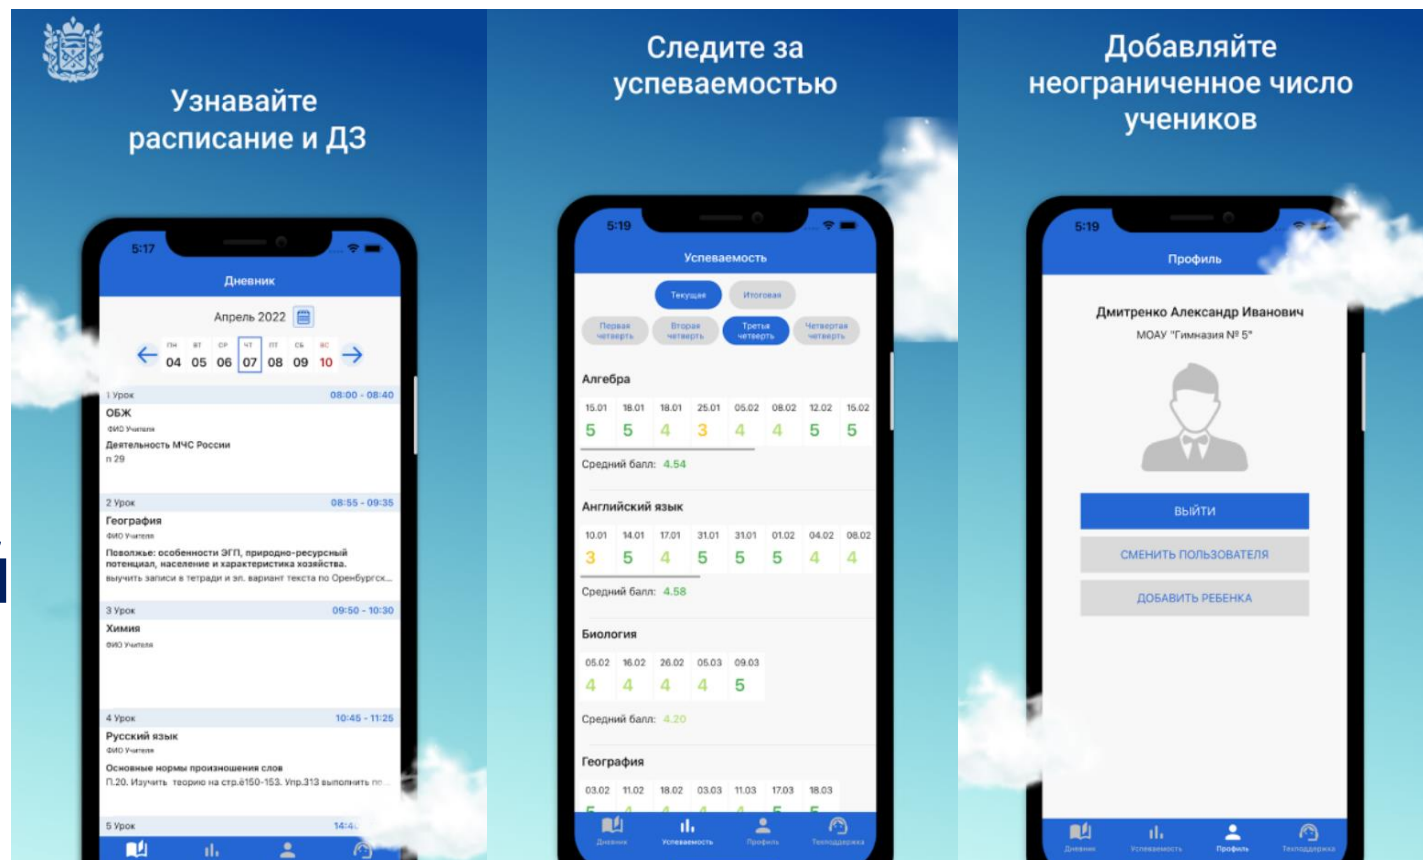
Узнавайте расписание и ДЗ

5:17

Дневник

Апрель 2022

| пн | вт | ср | чт | пт | сб | вс |
|---|---|---|---|---|---|---|
| 04 | 05 | 06 | 07 | 08 | 09 | 10 |

1 Урок 08:00 - 08:40
ОБЖ
ФИО Учителя
Деятельность МЧС России
п 29

2 Урок 08:55 - 09:35
География
ФИО Учителя
Поволжье: особенности ЭГП, природно-ресурсный потенциал, население и характеристика хозяйства.
выучить записи в тетради и эл. вариант текста по Оренбургск...

3 Урок 09:50 - 10:30
Химия
ФИО Учителя

4 Урок 10:45 - 11:25
Русский язык
ФИО Учителя
Основные нормы произношения слов
П.20. Изучить теорию на стр.ё150-153. Упр.313 выполнить по...

5 Урок 14:4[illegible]

Следите за успеваемостью

5:19

Успеваемость

Текущая Итоговая

Первая четверть Вторая четверть Третья четверть Четвертая четверть

Алгебра

| 15.01 | 18.01 | 18.01 | 25.01 | 05.02 | 08.02 | 12.02 | 15.02 |
|---|---|---|---|---|---|---|---|
| 5 | 5 | 4 | 3 | 4 | 4 | 5 | 5 |

Средний балл: 4.54

Английский язык

| 10.01 | 14.01 | 17.01 | 31.01 | 31.01 | 01.02 | 04.02 | 08.02 |
|---|---|---|---|---|---|---|---|
| 3 | 5 | 4 | 5 | 5 | 5 | 4 | 4 |

Средний балл: 4.58

Биология

| 05.02 | 16.02 | 26.02 | 05.03 | 09.03 |
|---|---|---|---|---|
| 4 | 4 | 4 | 4 | 5 |

Средний балл: 4.20

География

| 03.02 | 11.02 | 18.02 | 03.03 | 11.03 | 17.03 | 18.03 |
|---|---|---|---|---|---|---|

Дневник Успеваемость Профиль Техподдержка

Добавляйте неограниченное число учеников

5:19

Профиль

Дмитренко Александр Иванович
МОАУ "Гимназия № 5"

ВЫЙТИ
СМЕНИТЬ ПОЛЬЗОВАТЕЛЯ
ДОБАВИТЬ РЕБЕНКА

Дневник Успеваемость Профиль Техподдержка